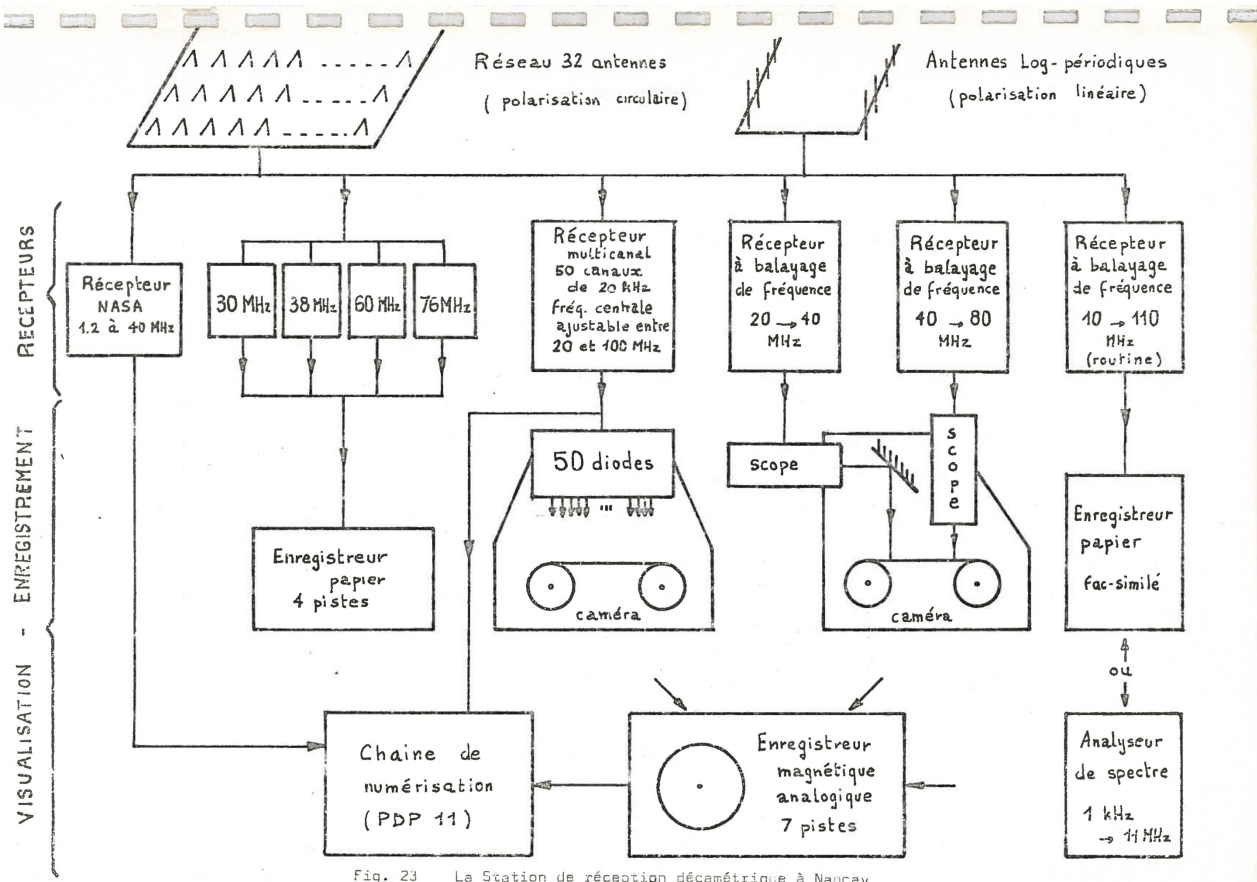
Réseau 32 antennes
( polarisation circulaire)

Antennes Log-périodiques
(polarisation linéaire)

RECEPTEURS

Récepteur NASA 1.2 à 40 MHz

30 MHz
38 MHz
60 MHz
76 MHz

Récepteur multicanal 50 canaux de 20 kHz fréq. centrale ajustable entre 20 et 100 MHz

Récepteur à balayage de fréquence $20 \rightarrow 40$ MHz

Récepteur à balayage de fréquence $40 \rightarrow 80$ MHz

Récepteur à balayage de fréquence $10 \rightarrow 110$ MHz (routine)

VISUALISATION - ENREGISTREMENT

50 diodes

caméra

Scope

scope

caméra

Enregistreur papier 4 pistes

Enregistreur papier fac-similé

ou

Chaine de numérisation (PDP 11)

Enregistreur magnétique analogique 7 pistes

Analyseur de spectre 1 kHz $\rightarrow$ 11 MHz

Fig. 23 La Station de réception décamétrique à Nançay